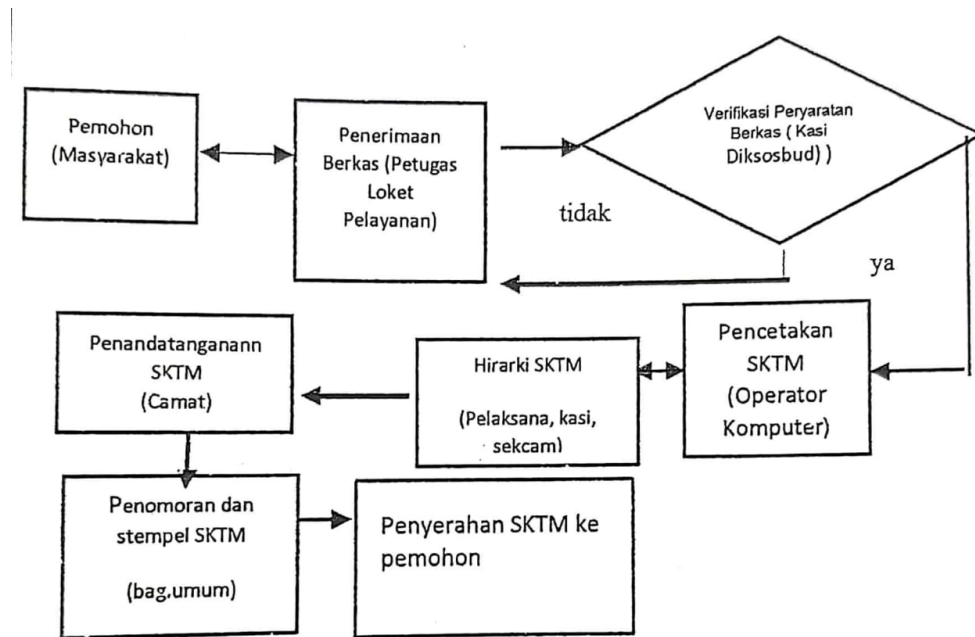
Pemohon (Masyarakat)

Penerimaan Berkas (Petugas Loket Pelayanan)

Verifikasi Peryaratan Berkas ( Kasi Diksosbud) )

tidak

ya

Penandatanganann SKTM (Camat)

Hirarki SKTM

(Pelaksana, kasi, sekcam)

Pencetakan SKTM (Operator Komputer)

Penomoran dan stempel SKTM

(bag.umum)

Penyerahan SKTM ke pemohon